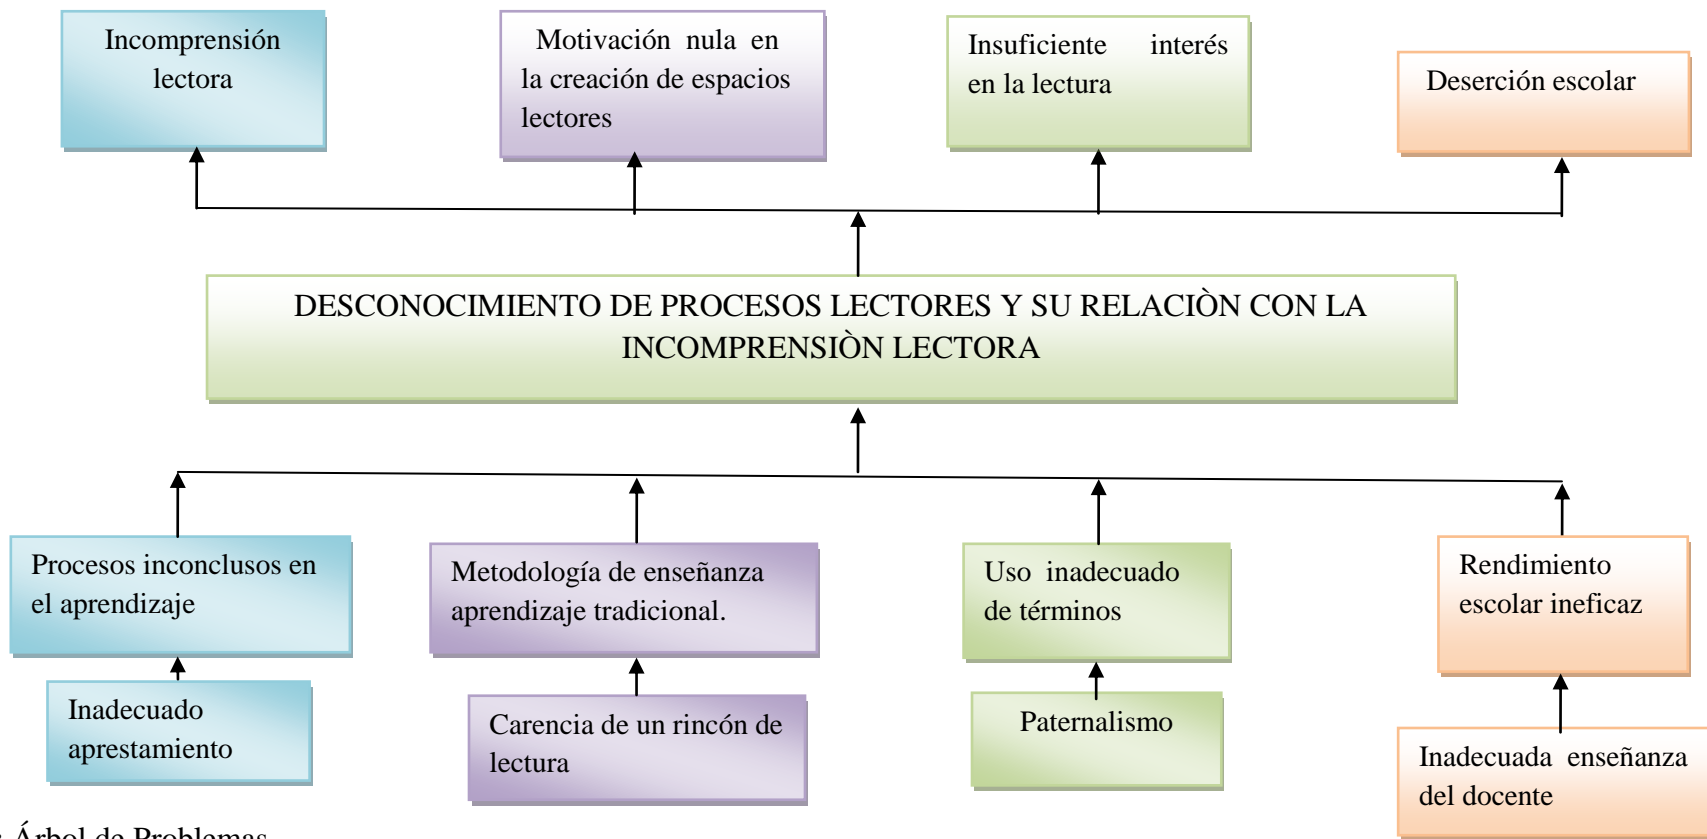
Incomprensión lectora

Motivación nula en la creación de espacios lectores

Insuficiente interés en la lectura

Deserción escolar

DESCONOCIMIENTO DE PROCESOS LECTORES Y SU RELACIÒN CON LA INCOMPRENSIÒN LECTORA

Procesos inconclusos en el aprendizaje

Metodología de enseñanza aprendizaje tradicional.

Uso inadecuado de términos

Rendimiento escolar ineficaz

Inadecuado aprestamiento

Carencia de un rincón de lectura

Paternalismo

Inadecuada enseñanza del docente

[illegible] Árbol de Problemas